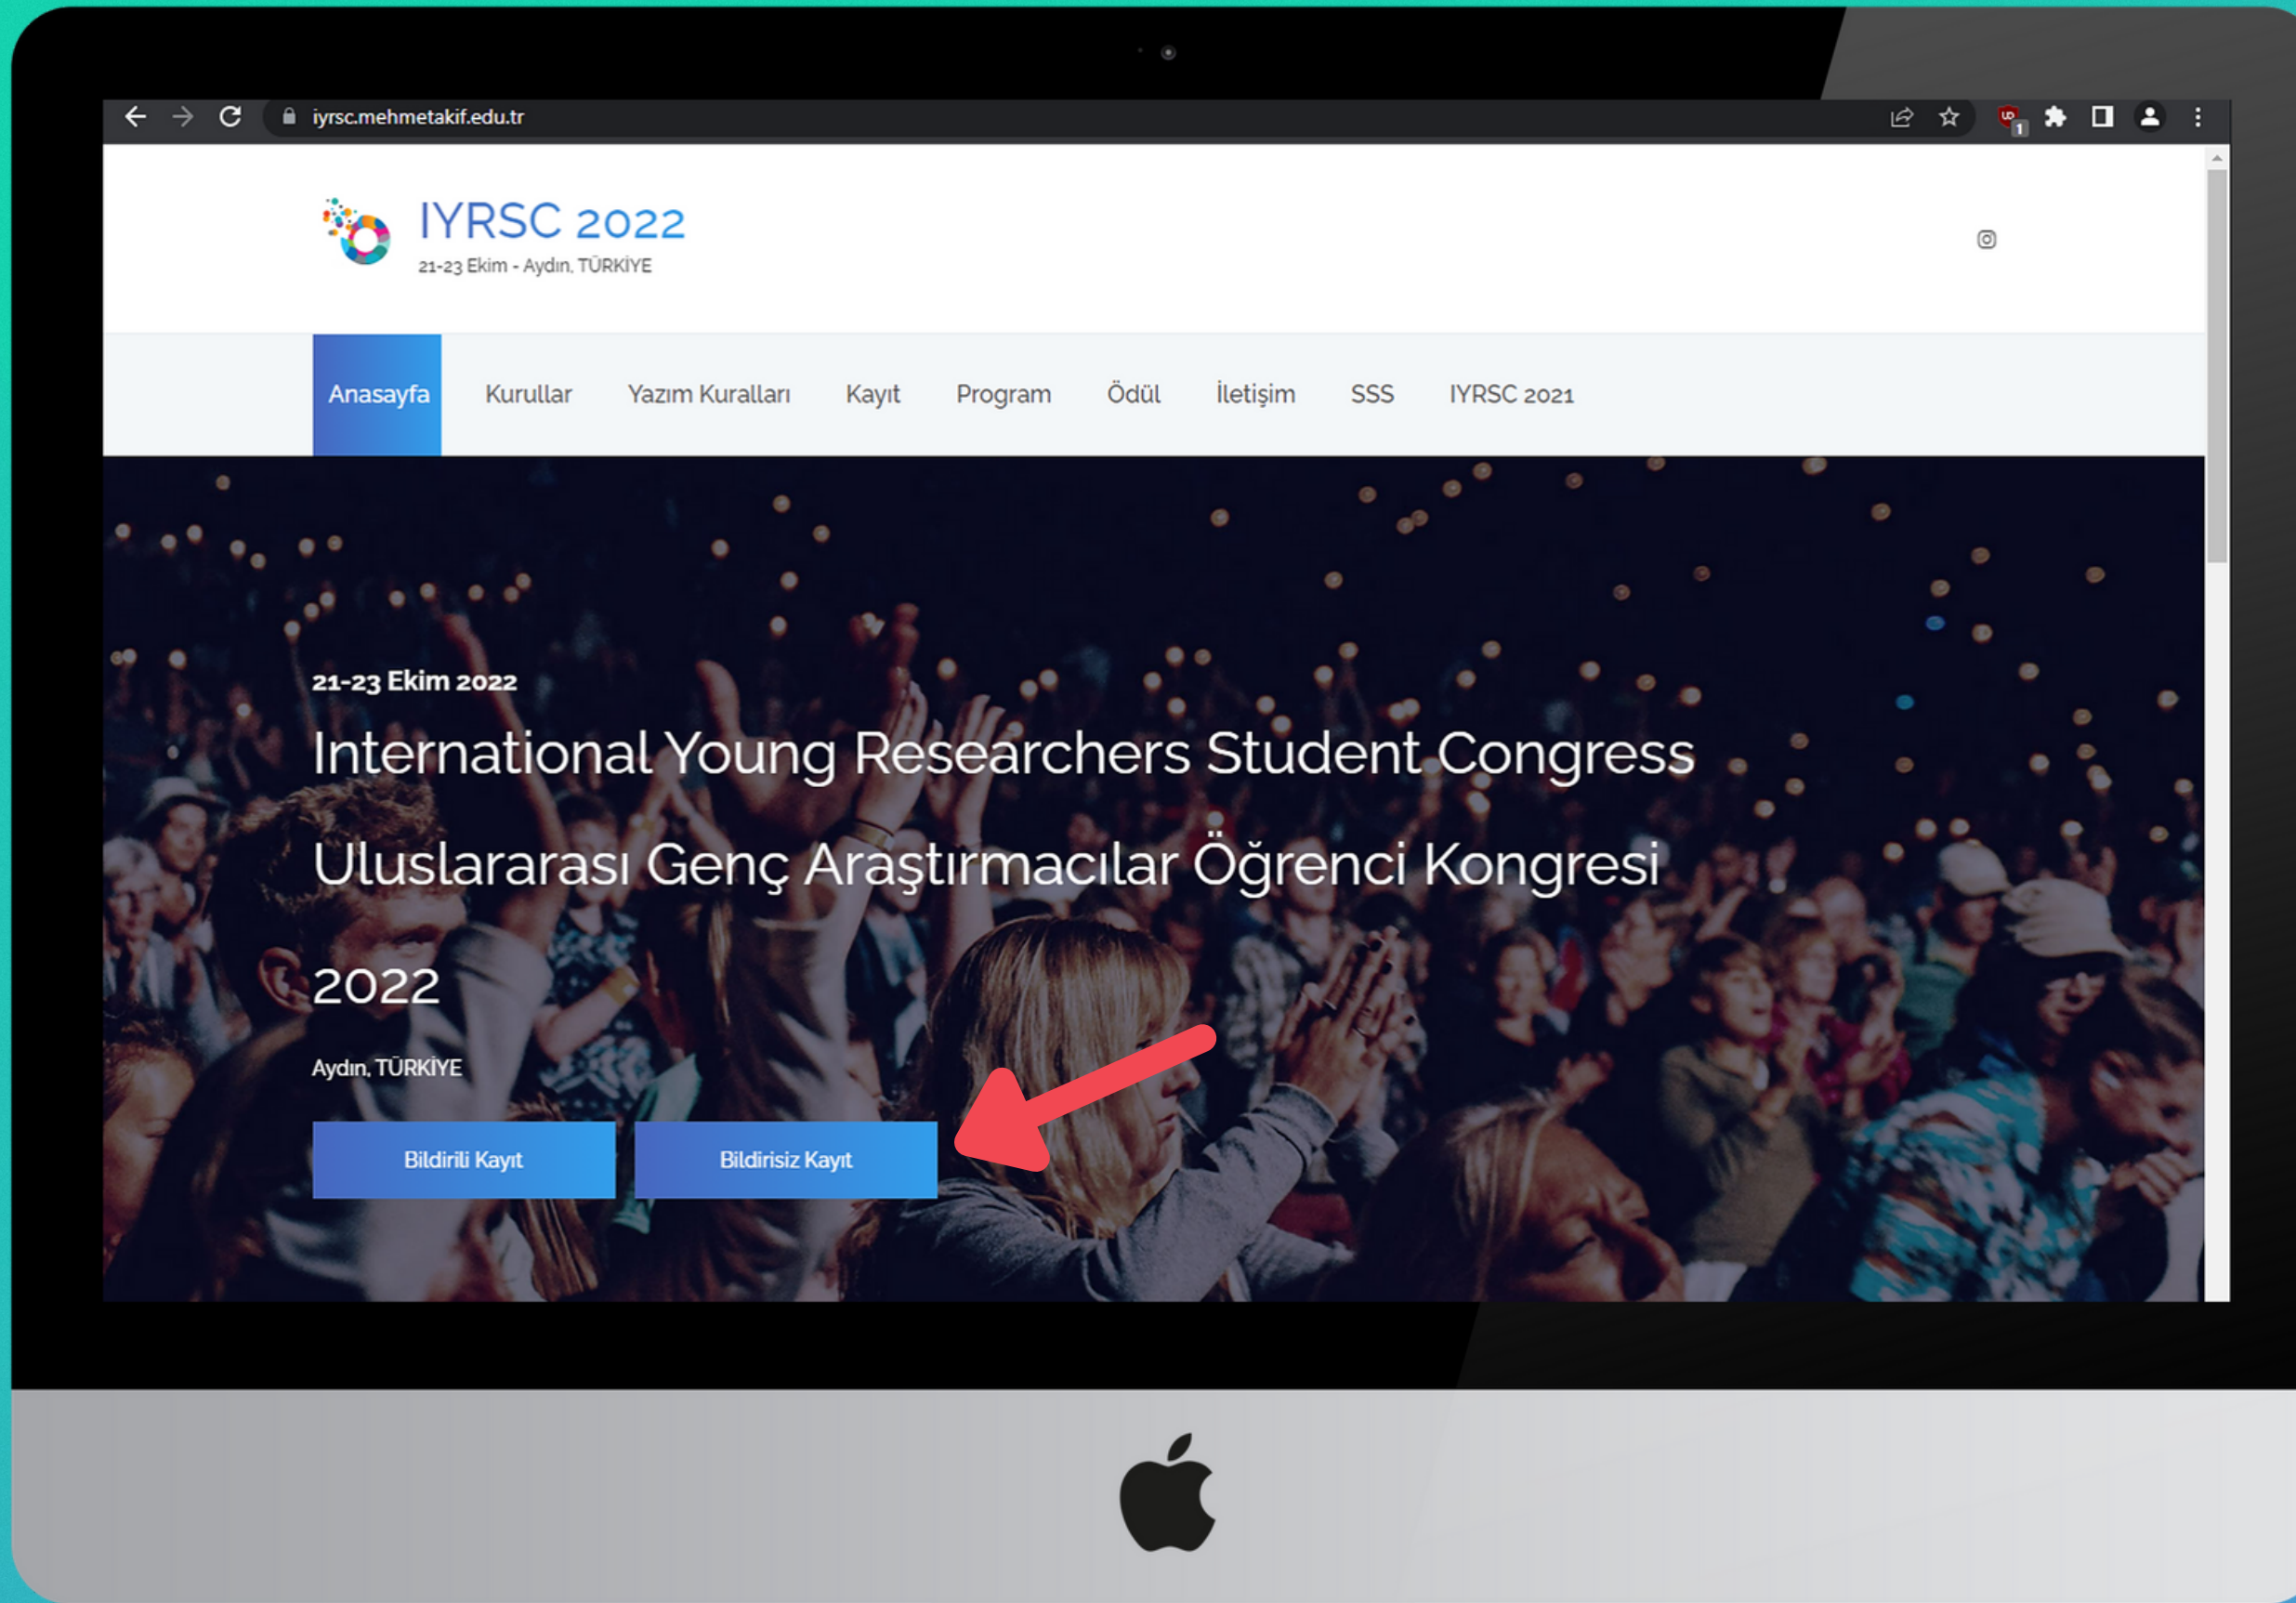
iyrsc.mehmetakif.edu.tr

IYRSC 2022
21-23 Ekim - Aydın, TÜRKİYE

Anasayfa Kurullar Yazım Kuralları Kayıt Program Ödül İletişim SSS IYRSC 2021

21-23 Ekim 2022

International Young Researchers Student Congress

Uluslararası Genç Araştırmacılar Öğrenci Kongresi

2022

Aydın, TÜRKİYE

Bildirili Kayıt

Bildirisiz Kayıt